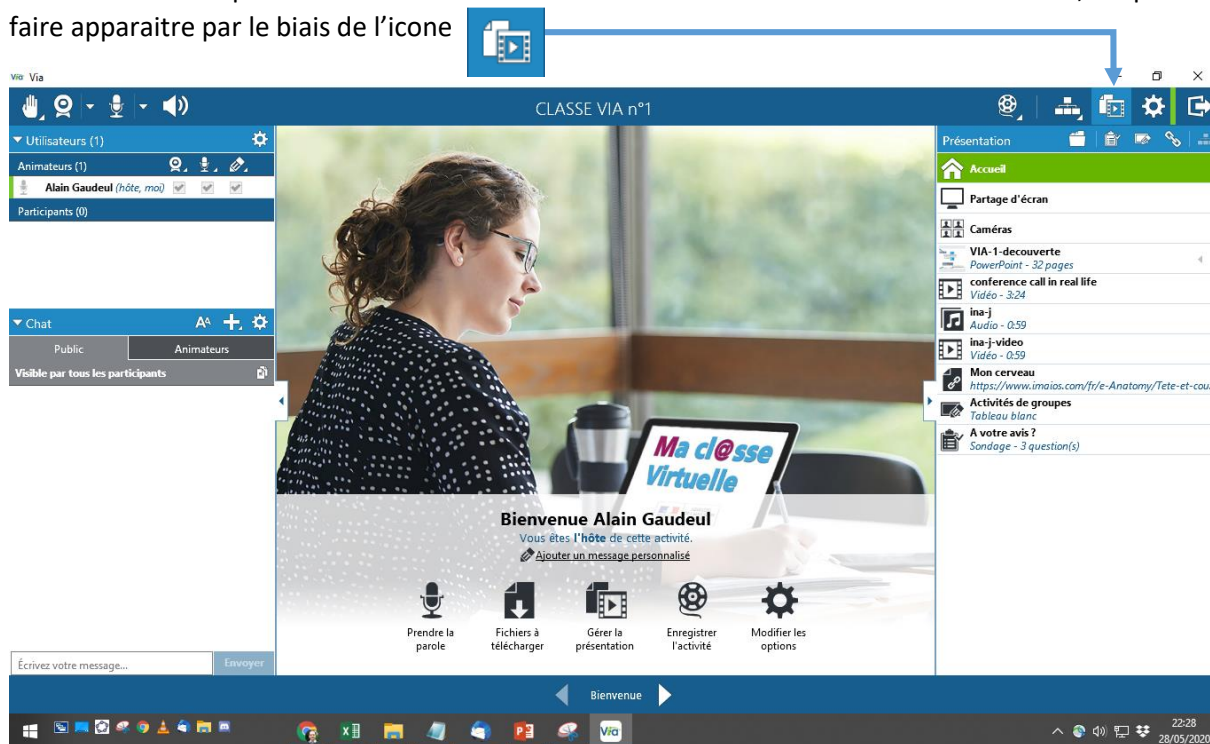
faire apparaitre par le biais de l'icone

Via

CLASSE VIA n°1

Utilisateurs (1)
Animateurs (1)
Alain Gaudeul (hôte, moi)
Participants (0)

Chat
Public
Animateurs
Visible par tous les participants

Écrivez votre message...
Envoyer

Ma cl@sse Virtuelle

Bienvenue Alain Gaudeul
Vous êtes l'hôte de cette activité.
Ajouter un message personnalisé

Prendre la parole
Fichiers à télécharger
Gérer la présentation
Enregistrer l'activité
Modifier les options

Présentation
Accueil
Partage d'écran
Caméras
VIA-1-decouverte
PowerPoint - 32 pages
conference call in real life
Vidéo - 3:24
ina-j
Audio - 0:59
ina-j-video
Vidéo - 0:59
Mon cerveau
https://www.imaios.com/fr/e-Anatomy/Tete-et-cou
Activités de groupes
Tableau blanc
A votre avis ?
Sondage - 3 question(s)

Bienvenue

22:28
28/05/2020